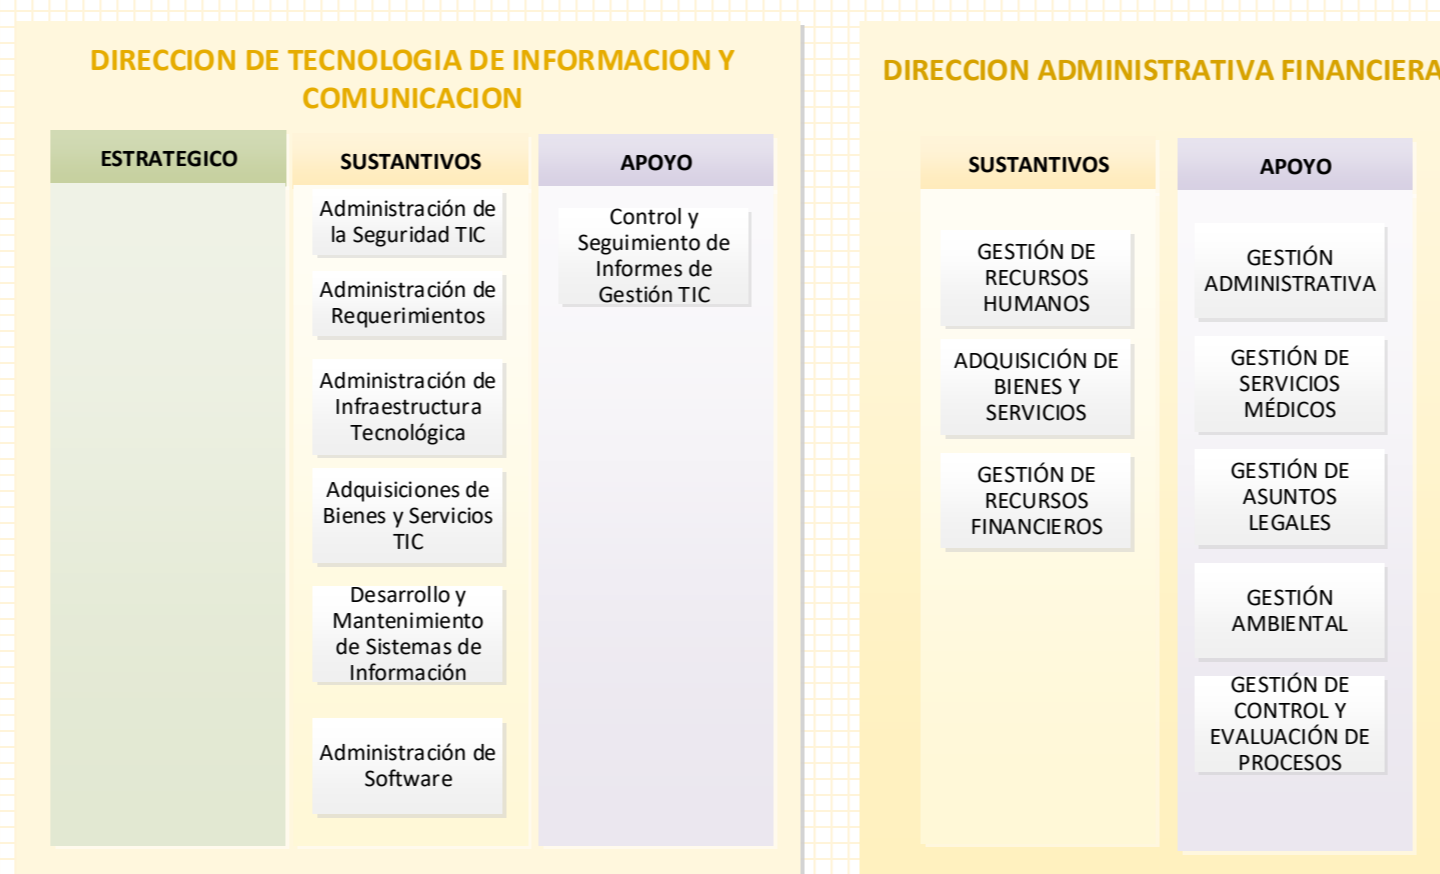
DIRECCION DE TECNOLOGIA DE INFORMACION Y COMUNICACION

ESTRATEGICO

SUSTANTIVOS

Administración de la Seguridad TIC

Administración de Requerimientos

Administración de Infraestructura Tecnológica

Adquisiciones de Bienes y Servicios TIC

Desarrollo y Mantenimiento de Sistemas de Información

Administración de Software

APOYO

Control y Seguimiento de Informes de Gestión TIC

DIRECCION ADMINISTRATIVA FINANCIERA

SUSTANTIVOS

GESTIÓN DE RECURSOS HUMANOS

ADQUISICIÓN DE BIENES Y SERVICIOS

GESTIÓN DE RECURSOS FINANCIEROS

APOYO

GESTIÓN ADMINISTRATIVA

GESTIÓN DE SERVICIOS MÉDICOS

GESTIÓN DE ASUNTOS LEGALES

GESTIÓN AMBIENTAL

GESTIÓN DE CONTROL Y EVALUACIÓN DE PROCESOS